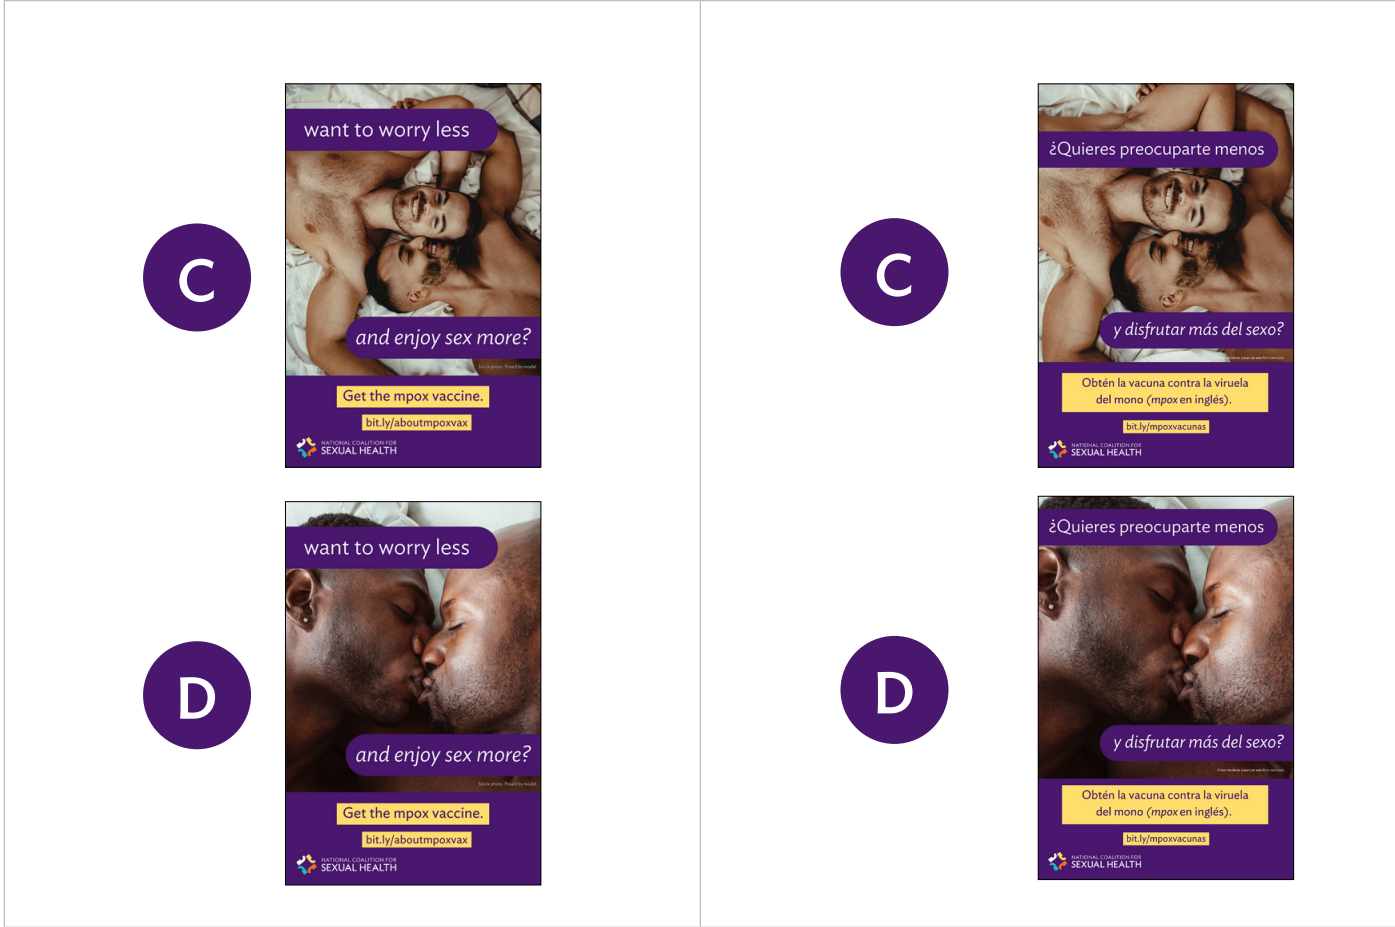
C

want to worry less

and enjoy sex more?

Stock photo. Posed by model.

Get the mpox vaccine.

bit.ly/aboutmpoxvax

NATIONAL COALITION FOR SEXUAL HEALTH

C

¿Quieres preocuparte menos

y disfrutar más del sexo?

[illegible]

Obtén la vacuna contra la viruela del mono (mpox en inglés).

bit.ly/mpoxvacunas

NATIONAL COALITION FOR SEXUAL HEALTH

D

want to worry less

and enjoy sex more?

Stock photo. Posed by model.

Get the mpox vaccine.

bit.ly/aboutmpoxvax

NATIONAL COALITION FOR SEXUAL HEALTH

D

¿Quieres preocuparte menos

y disfrutar más del sexo?

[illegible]

Obtén la vacuna contra la viruela del mono (mpox en inglés).

bit.ly/mpoxvacunas

NATIONAL COALITION FOR SEXUAL HEALTH